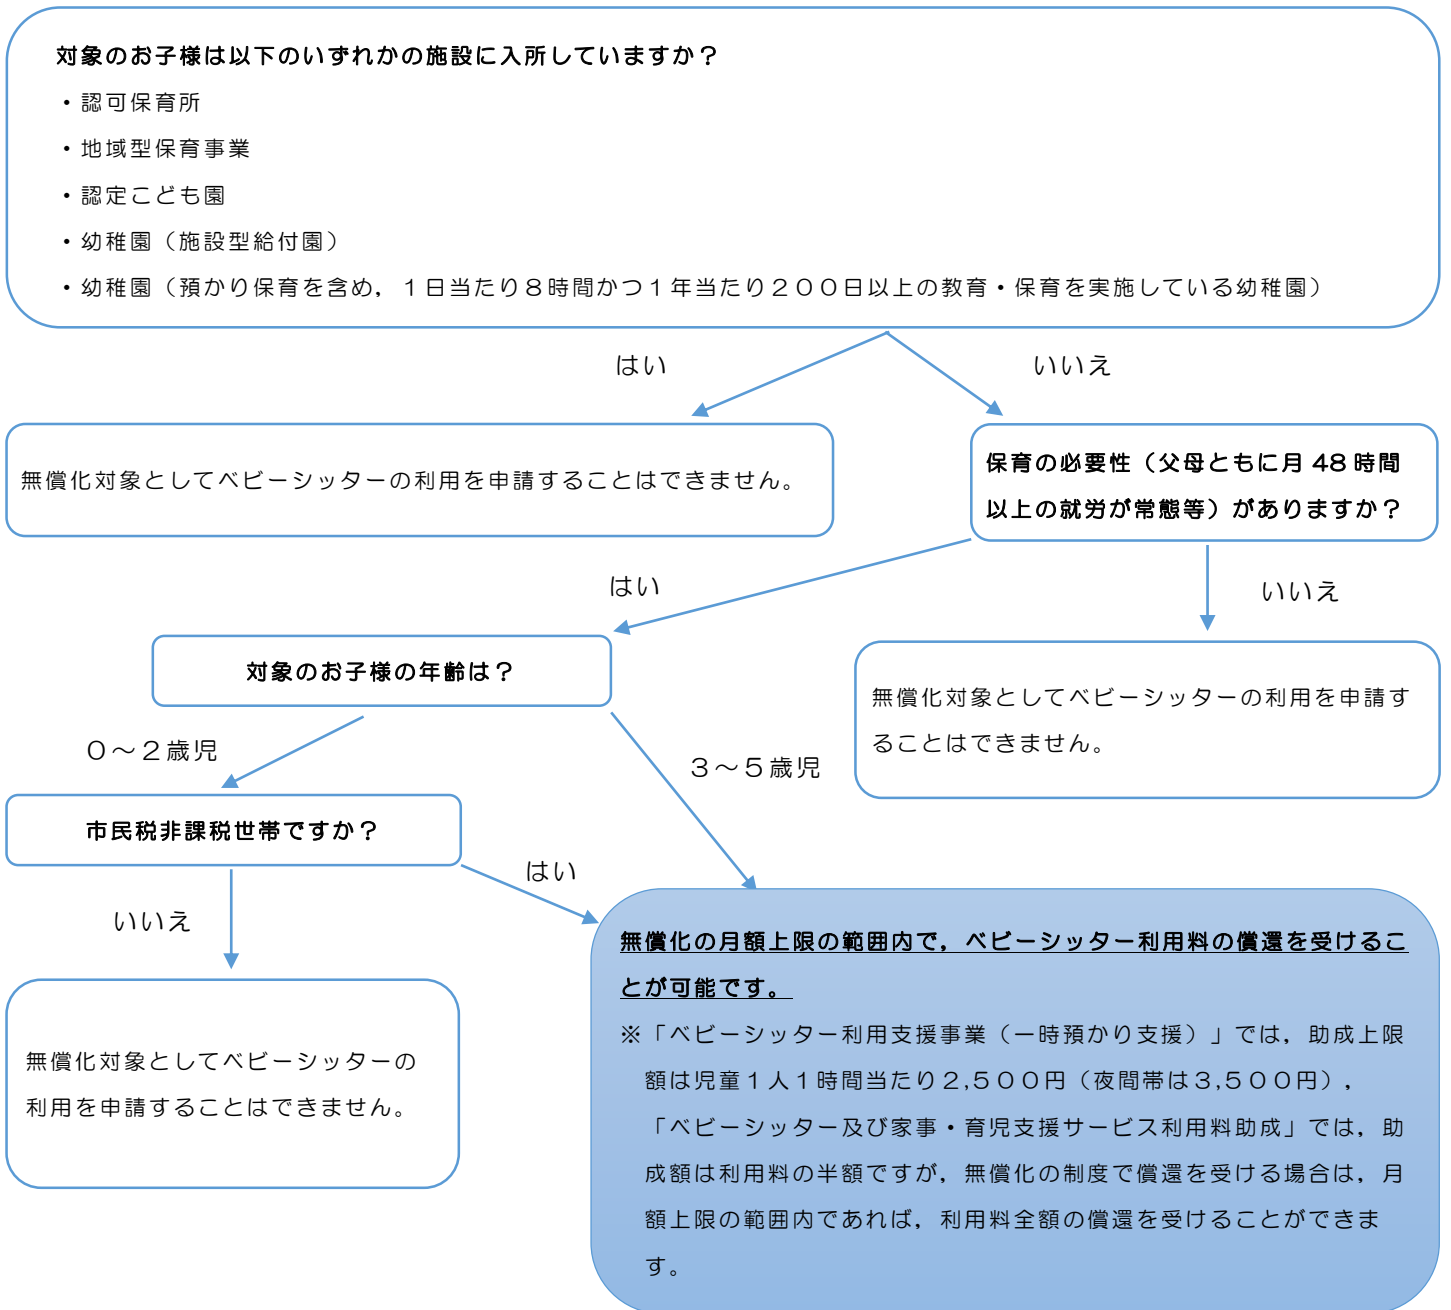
対象のお子様は以下のいずれかの施設に入所していますか？
・認可保育所
・地域型保育事業
・認定こども園
・幼稚園（施設型給付園）
・幼稚園（預かり保育を含め，１日当たり８時間かつ１年当たり２００日以上の教育・保育を実施している幼稚園）

はい

いいえ

無償化対象としてベビーシッターの利用を申請することはできません。

保育の必要性（父母ともに月 48 時間以上の就労が常態等）がありますか？

はい

いいえ

対象のお子様の年齢は？

無償化対象としてベビーシッターの利用を申請することはできません。

０～２歳児

３～５歳児

市民税非課税世帯ですか？

はい

いいえ

無償化対象としてベビーシッターの利用を申請することはできません。

無償化の月額上限の範囲内で，ベビーシッター利用料の償還を受けることが可能です。
※「ベビーシッター利用支援事業（一時預かり支援）」では，助成上限額は児童１人１時間当たり2,５００円（夜間帯は3,５００円），「ベビーシッター及び家事・育児支援サービス利用料助成」では，助成額は利用料の半額ですが，無償化の制度で償還を受ける場合は，月額上限の範囲内であれば，利用料全額の償還を受けることができます。